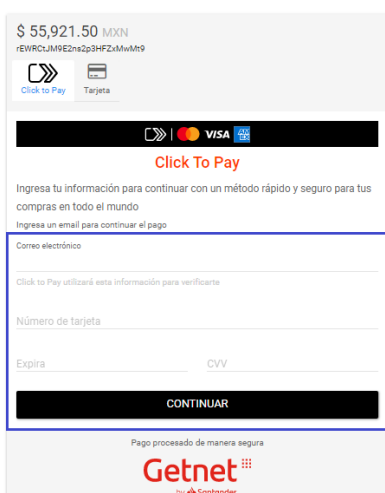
$ 55,921.50 MXN
rEWRCtJM9E2ns2p3HFZxMwMt9

Click to Pay
Tarjeta

VISA

Click To Pay

Ingresa tu información para continuar con un método rápido y seguro para tus compras en todo el mundo

Ingresa un email para continuar el pago

Correo electrónico

Click to Pay utilizará esta información para verificarte

Número de tarjeta

Expira

CVV

CONTINUAR

Pago procesado de manera segura

Getnet
by Santander